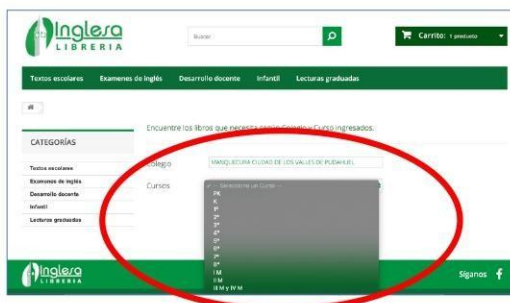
Inglesa LIBRERIA

Buscar

Carrito: 1 producto

Textos escolares | Examenes de inglés | Desarrollo docente | Infantil | Lecturas graduadas

CATEGORÍAS

Textos escolares
Examenes de inglés
Desarrollo docente
Infantil
Lecturas graduadas

Encuentre los libros que necesita según Colegio y Curso ingresados.

Colegio MANQUEHUE CIUDAD DE LOS VALLES DE PUDAHUEL

Cursos

✓ -- Seleccione un Curso --
PK
K
1º
2º
3º
4º
5º
6º
7º
8º
I M
II M
III M y IV M

Inglesa LIBRERIA

Síganos